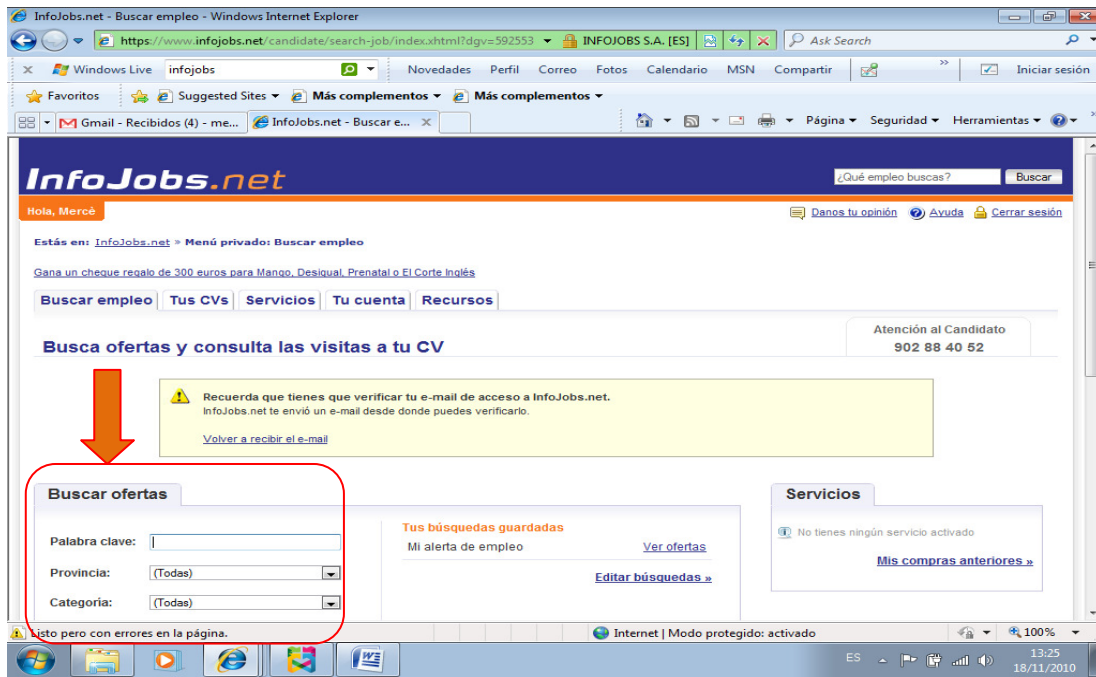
InfoJobs.net - Buscar empleo - Windows Internet Explorer

https://www.infojobs.net/candidate/search-job/index.xhtml?dgv=592553 INFOJOBS S.A. [ES] Ask Search

Windows Live infojobs Novedades Perfil Correo Fotos Calendario MSN Compartir Iniciar sesión

Favoritos Suggested Sites Más complementos Más complementos

Gmail - Recibidos (4) - me... InfoJobs.net - Buscar e...

Página Seguridad Herramientas

InfoJobs.net

¿Qué empleo buscas? Buscar

Hola, Mercè

Danos tu opinión Ayuda Cerrar sesión

Estás en: InfoJobs.net » Menú privado: Buscar empleo

Gana un cheque regalo de 300 euros para Mango, Desigual, Prenatal o El Corte Inglés

Buscar empleo Tus CVs Servicios Tu cuenta Recursos

Atención al Candidato
902 88 40 52

Busca ofertas y consulta las visitas a tu CV

Recuerda que tienes que verificar tu e-mail de acceso a InfoJobs.net.
InfoJobs.net te envió un e-mail desde donde puedes verificarlo.

Volver a recibir el e-mail

Buscar ofertas

Palabra clave:

Provincia: (Todas)

Categoría: (Todas)

Tus búsquedas guardadas
Mi alerta de empleo Ver ofertas
Editar búsquedas »

Servicios

No tienes ningún servicio activado

Mis compras anteriores »

Listo pero con errores en la página.

Internet | Modo protegido: activado

100%

ES

13:25
18/11/2010